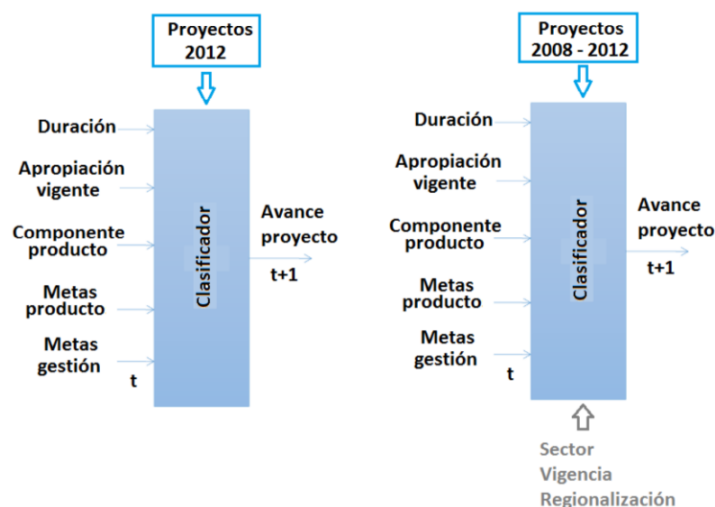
Proyectos 2012

Duración

Apropiación vigente

Componente producto

Metas producto

Metas gestión

t

Clasificador

Avance proyecto

t+1

Proyectos 2008 - 2012

Duración

Apropiación vigente

Componente producto

Metas producto

Metas gestión

t

Clasificador

Avance proyecto

t+1

Sector
Vigencia
Regionalización